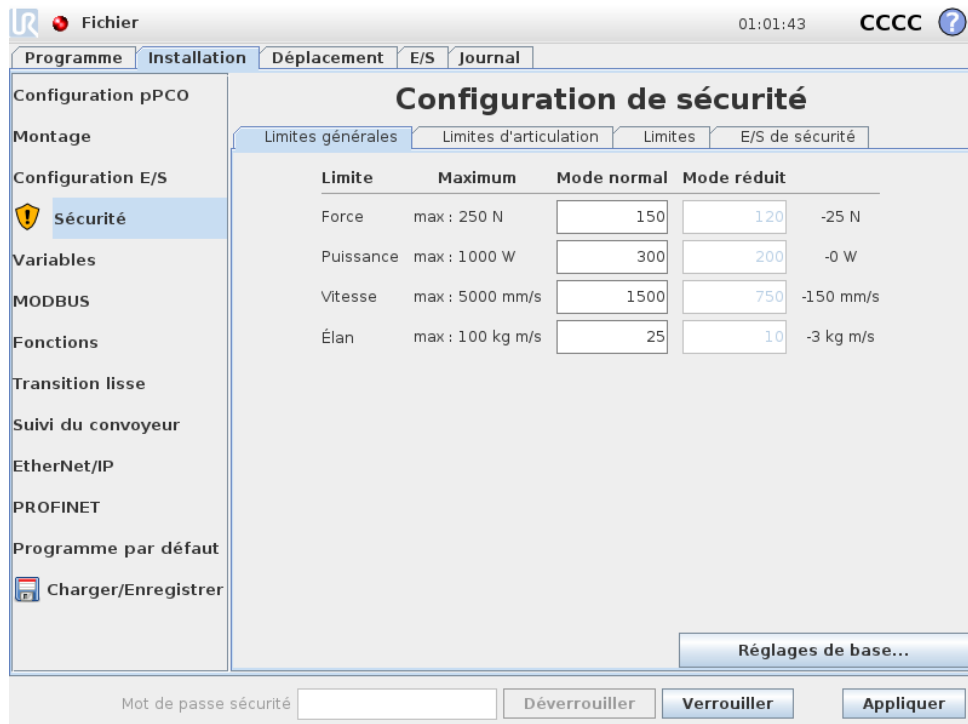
Fichier 01:01:43 CCCC ?

Programme | Installation | Déplacement | E/S | Journal

Configuration pPCO
Montage
Configuration E/S
Sécurité
Variables
MODBUS
Fonctions
Transition lisse
Suivi du convoyeur
EtherNet/IP
PROFINET
Programme par défaut
Charger/Enregistrer

Configuration de sécurité

Limites générales | Limites d'articulation | Limites | E/S de sécurité

| Limite | Maximum | Mode normal | Mode réduit | |
|---|---|---|---|---|
| Force | max : 250 N | 150 | 120 | -25 N |
| Puissance | max : 1000 W | 300 | 200 | -0 W |
| Vitesse | max : 5000 mm/s | 1500 | 750 | -150 mm/s |
| Élan | max : 100 kg m/s | 25 | 10 | -3 kg m/s |

Réglages de base...

Mot de passe sécurité | Déverrouiller | Verrouiller | Appliquer